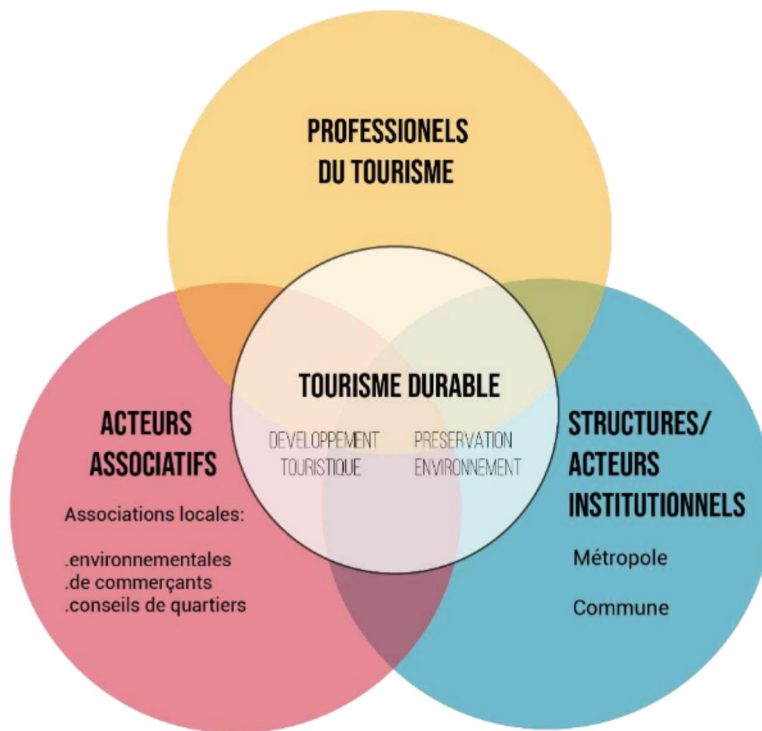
PROFESSIONELS DU TOURISME

TOURISME DURABLE

DEVELOPPEMENT TOURISTIQUE

PRESERVATION ENVIRONNEMENT

ACTEURS ASSOCIATIFS

Associations locales:

.environnementales
.de commerçants
.conseils de quartiers

STRUCTURES/ ACTEURS INSTITUTIONNELS

Métropole

Commune